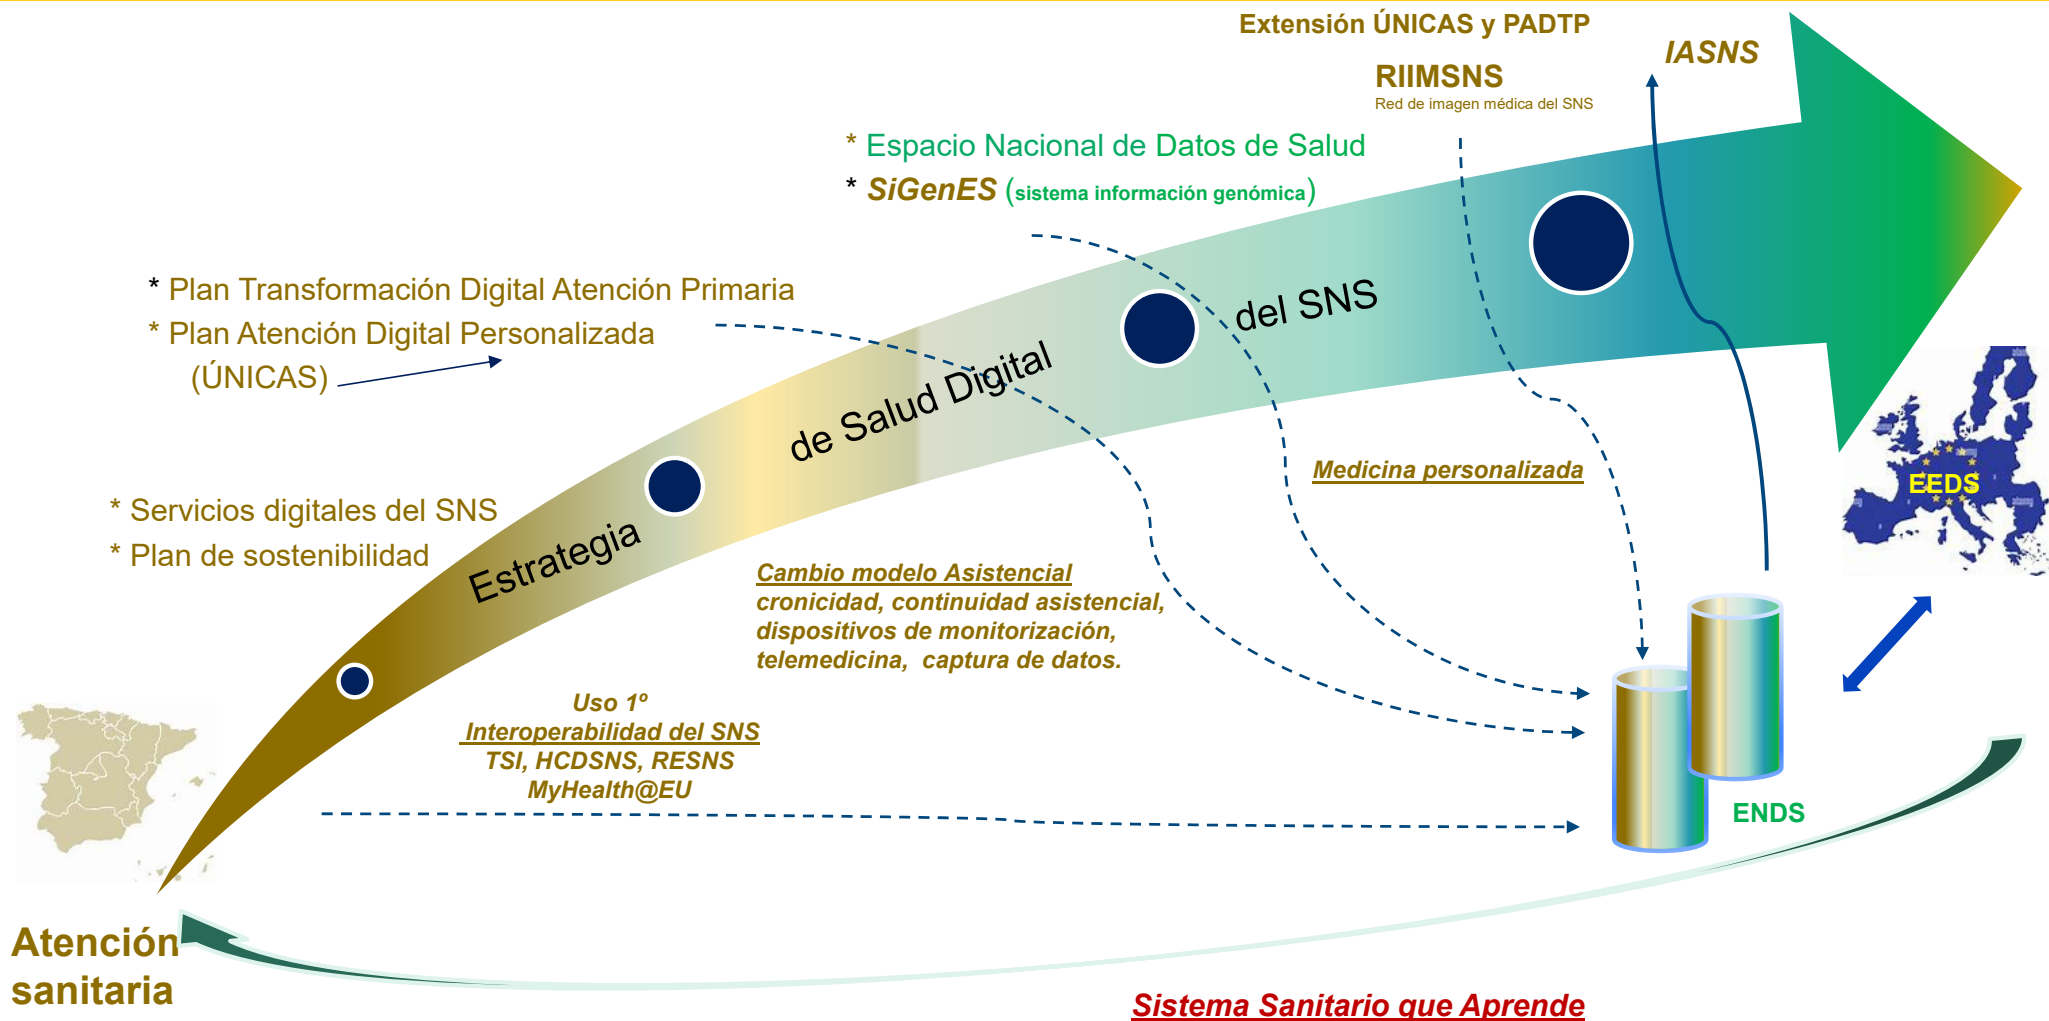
Extensión ÚNICAS y PADTP

RIIMSNS
Red de imagen médica del SNS

IASNS

* Espacio Nacional de Datos de Salud
* SiGenES (sistema información genómica)

* Plan Transformación Digital Atención Primaria
* Plan Atención Digital Personalizada (ÚNICAS)

* Servicios digitales del SNS
* Plan de sostenibilidad

Estrategia de Salud Digital del SNS

Medicina personalizada

Cambio modelo Asistencial
cronicidad, continuidad asistencial, dispositivos de monitorización, telemedicina, captura de datos.

Uso 1º
Interoperabilidad del SNS
TSI, HCDSNS, RESNS
MyHealth@EU

EEDS

ENDS

Atención sanitaria

Sistema Sanitario que Aprende